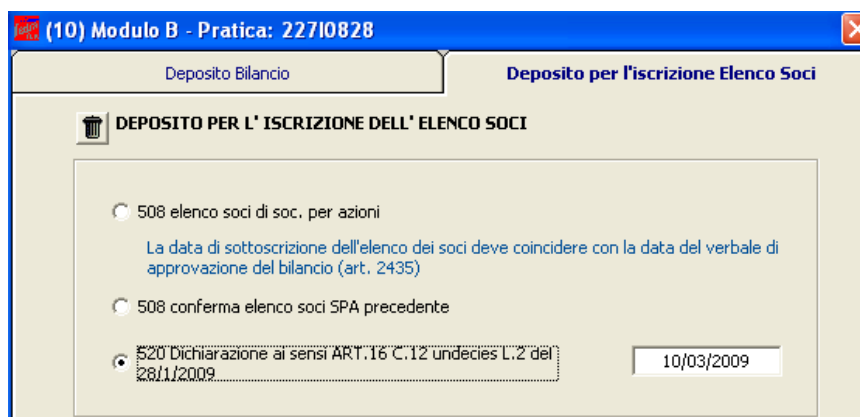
(10) Modulo B - Pratica: 22710828

Deposito Bilancio

Deposito per l'iscrizione Elenco Soci

DEPOSITO PER L' ISCRIZIONE DELL' ELENCO SOCI

508 elenco soci di soc. per azioni

La data di sottoscrizione dell'elenco dei soci deve coincidere con la data del verbale di approvazione del bilancio (art. 2435)

508 conferma elenco soci SPA precedente

520 Dichiarazione ai sensi ART.16 C.12 undecies L.2 del 28/1/2009

10/03/2009